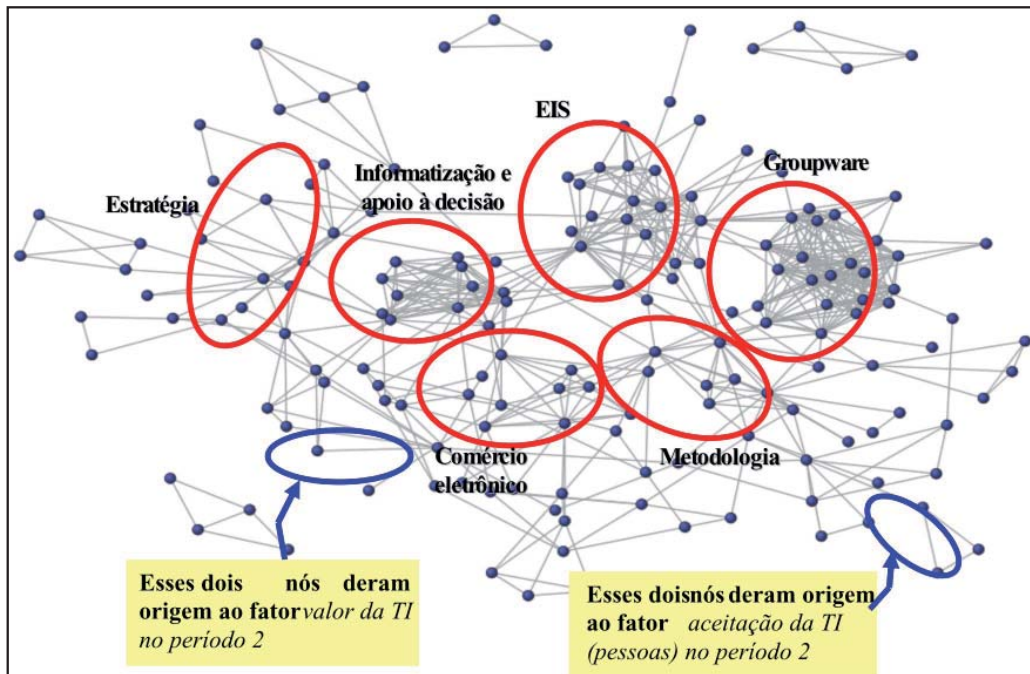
EIS

Groupware

Informatização e apoio à decisão

Estratégia

Comércio eletrônico

Metodologia

Esses dois nós deram origem ao fator *valor da TI no período 2*

Esses doisnós deram origem ao fator *aceitação da TI (pessoas) no período 2*